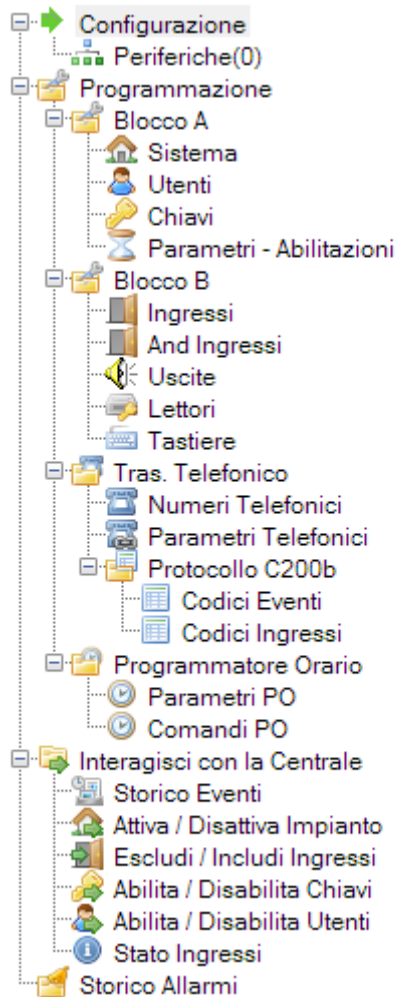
Configurazione
Periferiche(0)
Programmazione
Blocco A
Sistema
Utenti
Chiavi
Parametri - Abilitazioni
Blocco B
Ingressi
And Ingressi
Uscite
Lettori
Tastiere
Tras. Telefonico
Numeri Telefonici
Parametri Telefonici
Protocollo C200b
Codici Eventi
Codici Ingressi
Programmatore Orario
Parametri PO
Comandi PO
Interagisci con la Centrale
Storico Eventi
Attiva / Disattiva Impianto
Escludi / Includi Ingressi
Abilita / Disabilita Chiavi
Abilita / Disabilita Utenti
Stato Ingressi
Storico Allarmi